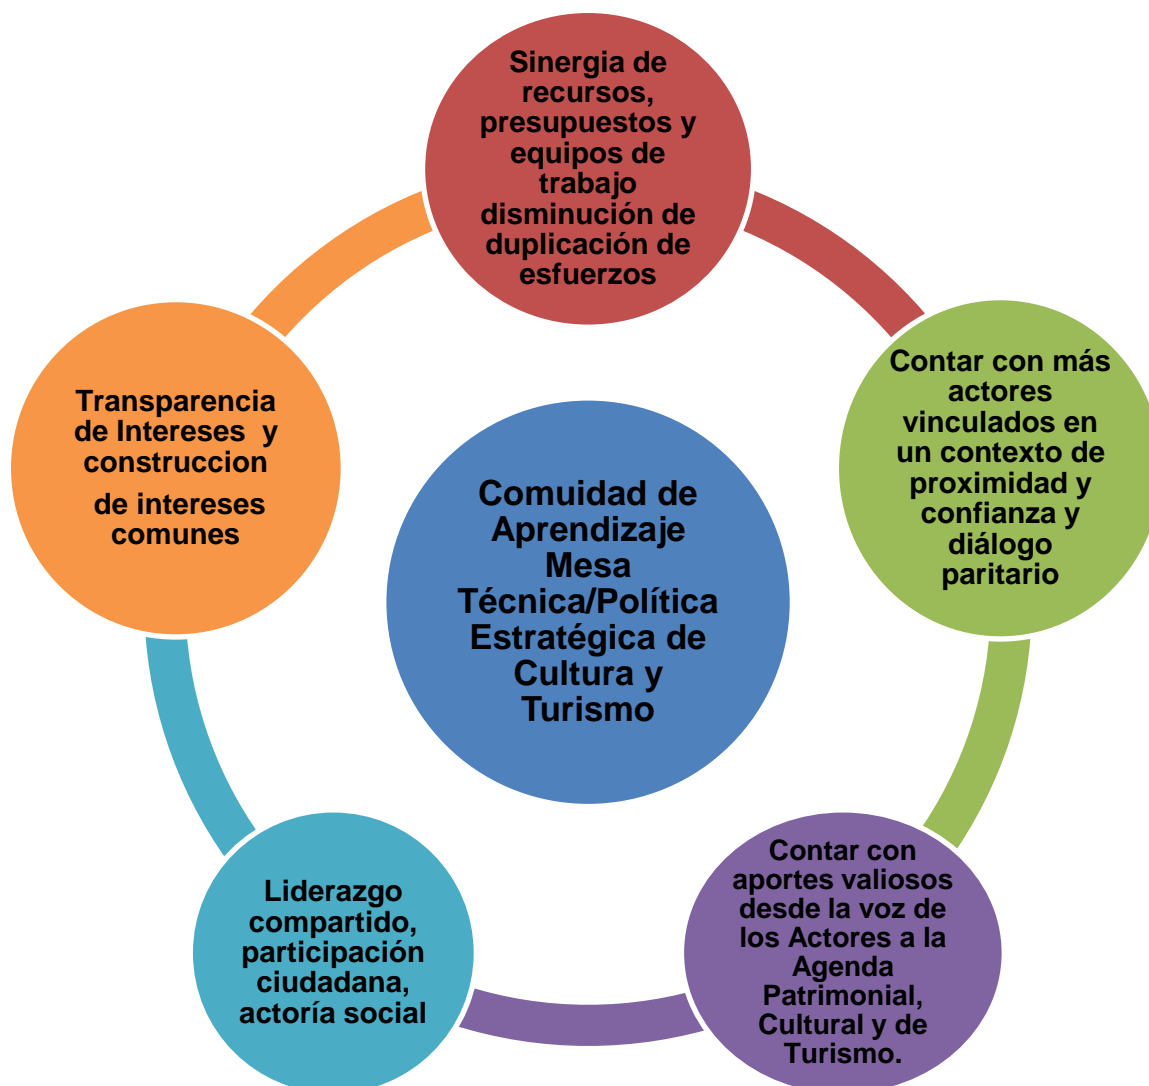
Comuidad de Aprendizaje Mesa Técnica/Política Estratégica de Cultura y Turismo

Sinergia de recursos, presupuestos y equipos de trabajo disminución de duplicación de esfuerzos

Contar con más actores vinculados en un contexto de proximidad y confianza y diálogo paritario

Contar con aportes valiosos desde la voz de los Actores a la Agenda Patrimonial, Cultural y de Turismo.

Liderazgo compartido, participación ciudadana, actoría social

Transparencia de Intereses y construccion de intereses comunes